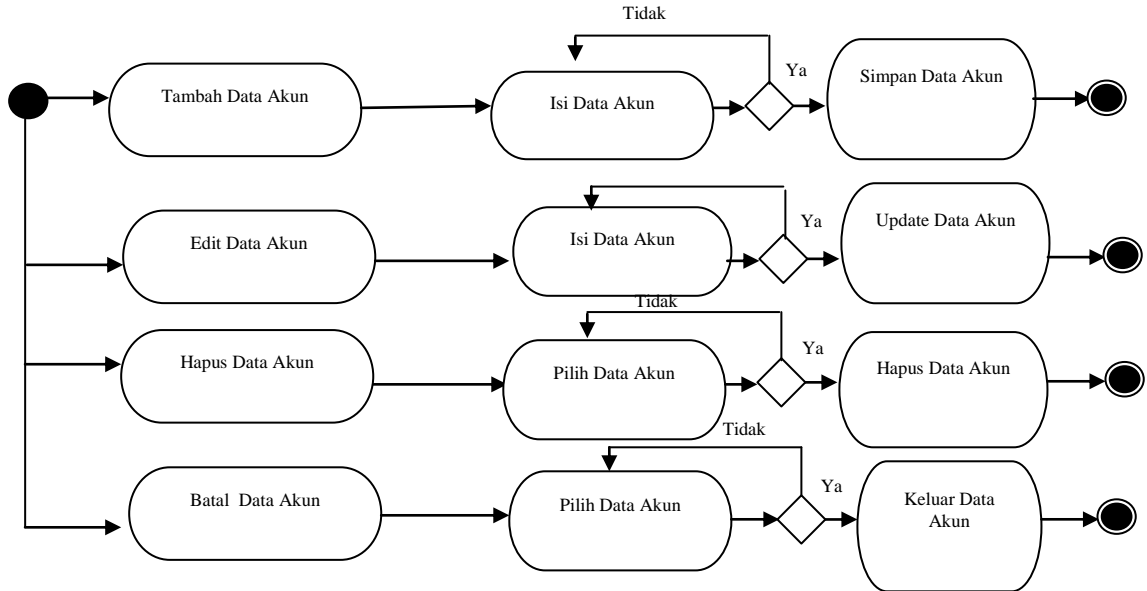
Tidak

Tambah Data Akun

Isi Data Akun

Ya

Simpan Data Akun

Edit Data Akun

Isi Data Akun

Ya

Update Data Akun

Tidak

Hapus Data Akun

Pilih Data Akun

Ya

Hapus Data Akun

Tidak

Batal Data Akun

Pilih Data Akun

Ya

Keluar Data Akun